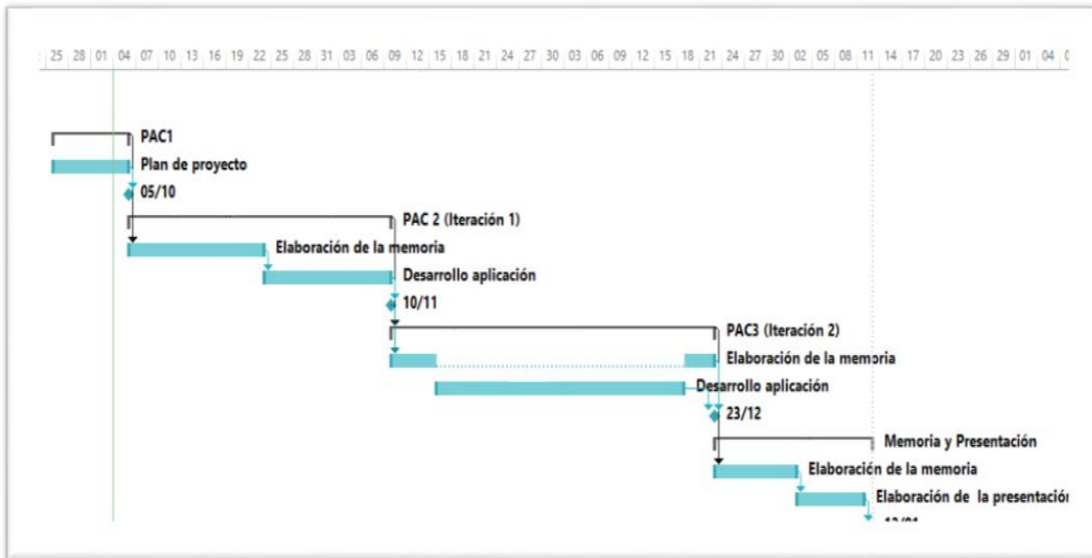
25 | 28 | 01 | 04 | 07 | 10 | 13 | 16 | 19 | 22 | 25 | 28 | 31 | 03 | 06 | 09 | 12 | 15 | 18 | 21 | 24 | 27 | 30 | 03 | 06 | 09 | 12 | 15 | 18 | 21 | 24 | 27 | 30 | 02 | 05 | 08 | 11 | 14 | 17 | 20 | 23 | 26 | 29 | 01 | 04

PAC1
Plan de proyecto
05/10
PAC 2 (Iteración 1)
Elaboración de la memoria
Desarrollo aplicación
10/11
PAC3 (Iteración 2)
Elaboración de la memoria
Desarrollo aplicación
23/12
Memoria y Presentación
Elaboración de la memoria
Elaboración de la presentación
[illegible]